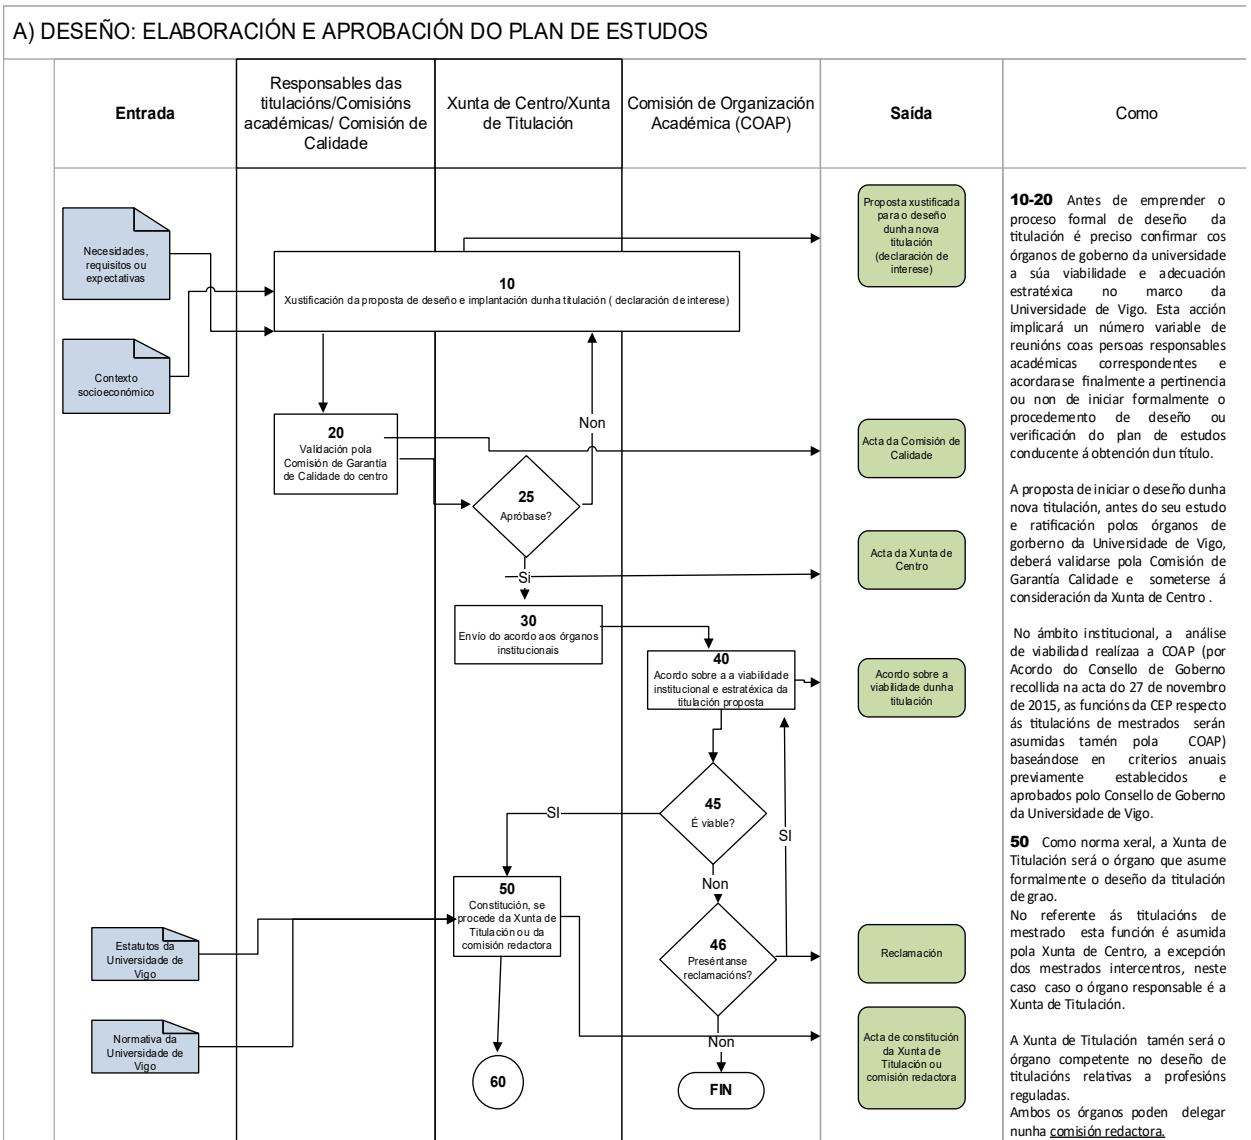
A) DESEÑO: ELABORACIÓN E APROBACIÓN DO PLAN DE ESTUDOS

| Entrada | Responsables das titulacións/Comisións académicas/ Comisión de Calidade | Xunta de Centro/Xunta de Titulación | Comisión de Organización Académica (COAP) | Saída | Como |
|---|---|---|---|---|---|

Necesidades, requisitos ou expectativas

Contexto socioeconómico

10
Xustificación da proposta de deseño e implantación dunha titulación ( declaración de interese)

20
Validación pola Comisión de Garantía de Calidade do centro

Non

25
Apróbase?

Si

30
Envío do acordo aos órganos institucionais

40
Acordo sobre a a viabilidade institucional e estratéxica da titulación proposta

45
É viable?

SI

SI

Non

46
Preséntanse reclamacións?

Non

50
Constitución, se procede da Xunta de Titulación ou da comisión redactora

Estatutos da Universidade de Vigo

Normativa da Universidade de Vigo

60

FIN

Proposta xustificada para o deseño dunha nova titulación (declaración de interese)

Acta da Comisión de Calidade

Acta da Xunta de Centro

Acordo sobre a viabilidade dunha titulación

Reclamación

Acta de constitución da Xunta de Titulación ou comisión redactora

10-20 Antes de emprender o proceso formal de deseño da titulación é preciso confirmar cos órganos de goberno da universidade a súa viabilidade e adecuación estratéxica no marco da Universidade de Vigo. Esta acción implicará un número variable de reunións coas persoas responsables académicas correspondentes e acordarase finalmente a pertinencia ou non de iniciar formalmente o procedemento de deseño ou verificación do plan de estudos conducente á obtención dun título.

A proposta de iniciar o deseño dunha nova titulación, antes do seu estudo e ratificación polos órganos de gorberno da Universidade de Vigo, deberá validarse pola Comisión de Garantía Calidade e someterse á consideración da Xunta de Centro .

No ámbito institucional, a análise de viabilidad realízaa a COAP (por Acordo do Consello de Goberno recollida na acta do 27 de novembro de 2015, as funcións da CEP respecto ás titulacións de mestrados serán asumidas tamén pola COAP) baseándose en criterios anuais previamente establecidos e aprobados polo Consello de Goberno da Universidade de Vigo.

50 Como norma xeral, a Xunta de Titulación será o órgano que asume formalmente o deseño da titulación de grao.
No referente ás titulacións de mestrado esta función é asumida pola Xunta de Centro, a excepción dos mestrados intercentros, neste caso caso o órgano responsable é a Xunta de Titulación.

A Xunta de Titulación tamén será o órgano competente no deseño de titulacións relativas a profesións reguladas.
Ambos os órganos poden delegar nunha comisión redactora.